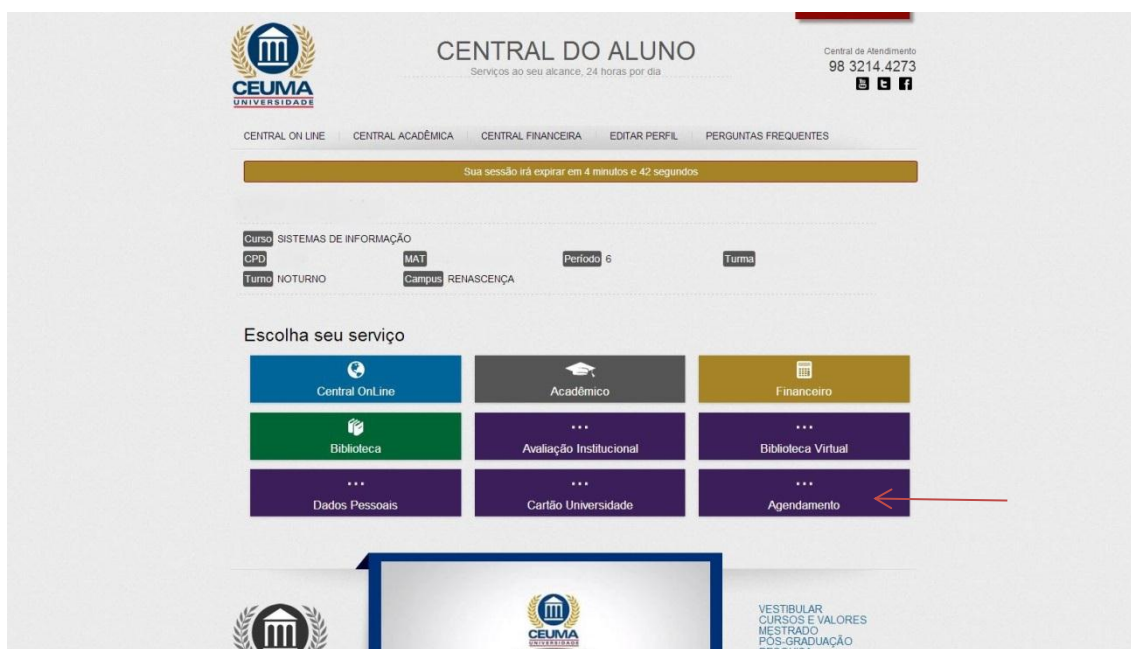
CEUMA
UNIVERSIDADE

CENTRAL DO ALUNO
Serviços ao seu alcance, 24 horas por dia

Central de Atendimento
98 3214.4273

CENTRAL ON LINE | CENTRAL ACADÊMICA | CENTRAL FINANCEIRA | EDITAR PERFIL | PERGUNTAS FREQUENTES

Sua sessão irá expirar em 4 minutos e 42 segundos

Curso SISTEMAS DE INFORMAÇÃO
CPD
MAT
Período 6
Turma
Turno NOTURNO
Campus RENASCENÇA

Escolha seu serviço

Central OnLine
Acadêmico
Financeiro
Biblioteca
...
Avaliação Institucional
...
Biblioteca Virtual
...
Dados Pessoais
...
Cartão Universidade
...
Agendamento

CEUMA
UNIVERSIDADE

VESTIBULAR
CURSOS E VALORES
MESTRADO
PÓS-GRADUAÇÃO